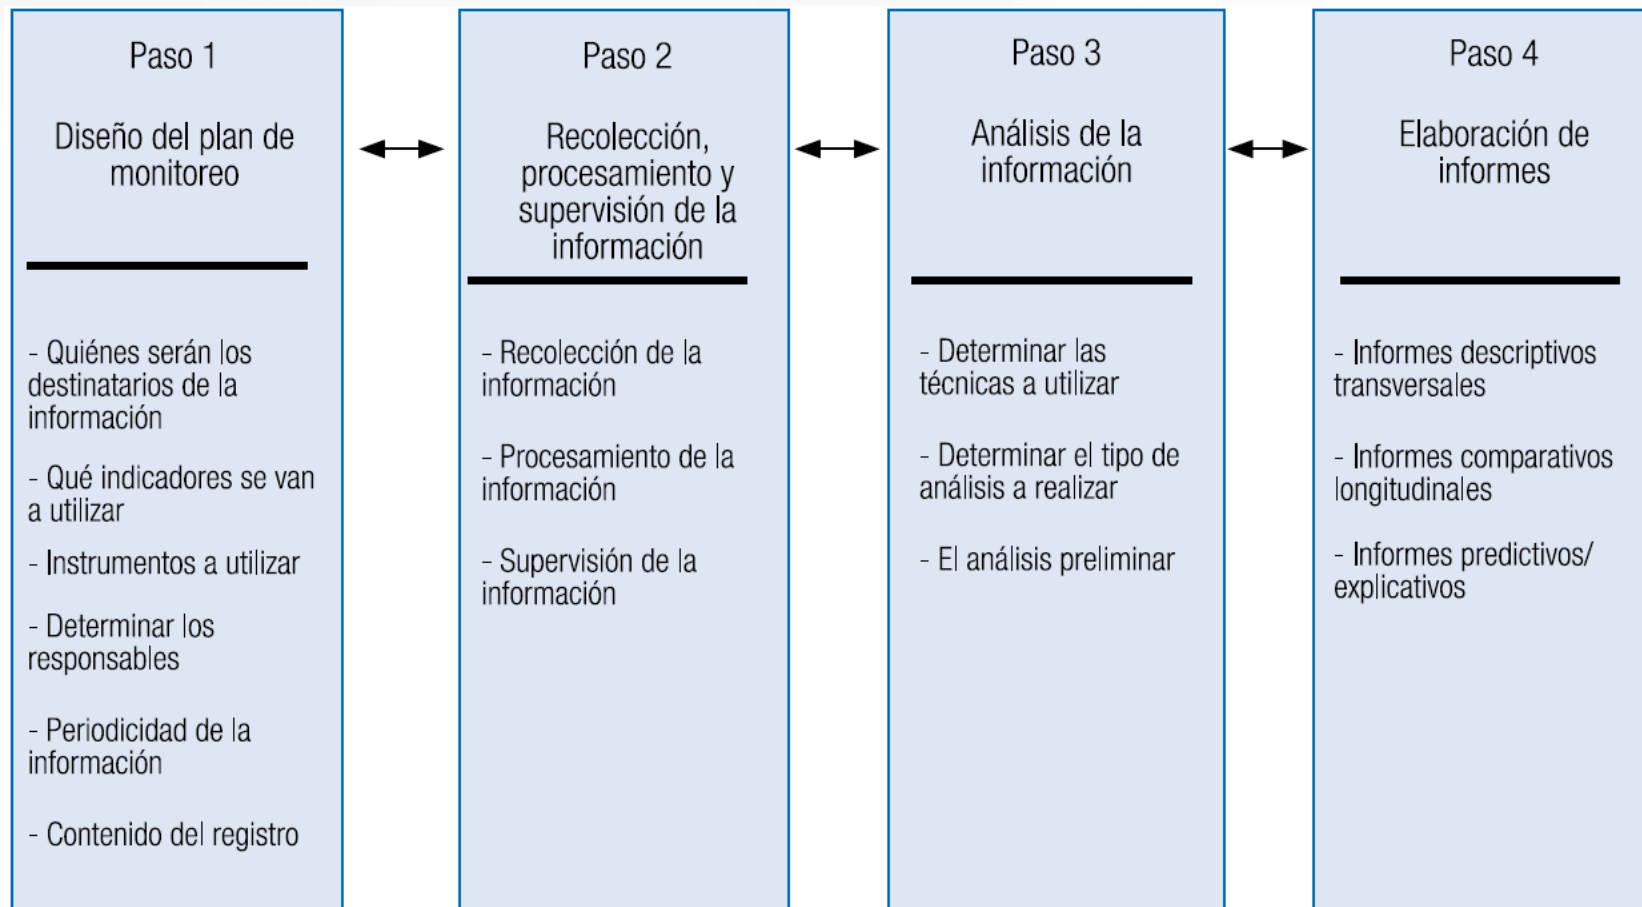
Paso 1

Diseño del plan de monitoreo

- Quiénes serán los destinatarios de la información

- Qué indicadores se van a utilizar

- Instrumentos a utilizar

- Determinar los responsables

- Periodicidad de la información

- Contenido del registro

Paso 2

Recolección, procesamiento y supervisión de la información

- Recolección de la información

- Procesamiento de la información

- Supervisión de la información

Paso 3

Análisis de la información

- Determinar las técnicas a utilizar

- Determinar el tipo de análisis a realizar

- El análisis preliminar

Paso 4

Elaboración de informes

- Informes descriptivos transversales

- Informes comparativos longitudinales

- Informes predictivos/ explicativos